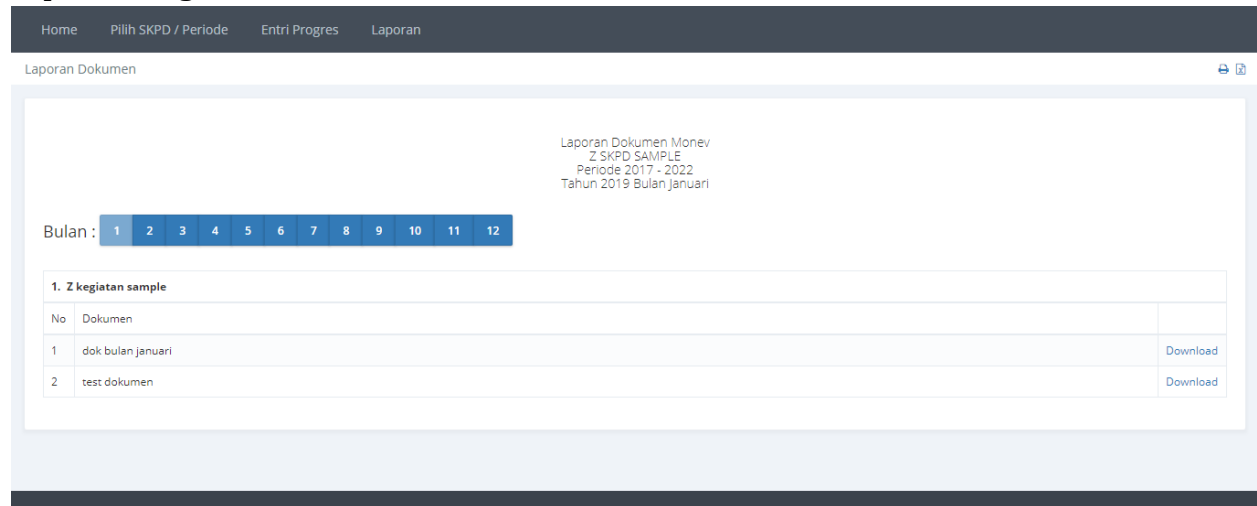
Home Pilih SKPD / Periode Entri Progres Laporan

Laporan Dokumen

Laporan Dokumen Monev
Z SKPD SAMPLE
Periode 2017 - 2022
Tahun 2019 Bulan Januari

Bulan : 1 2 3 4 5 6 7 8 9 10 11 12

1. Z kegiatan sample

| No | Dokumen | |
|---|---|---|
| 1 | dok bulan januari | Download |
| 2 | test dokumen | Download |